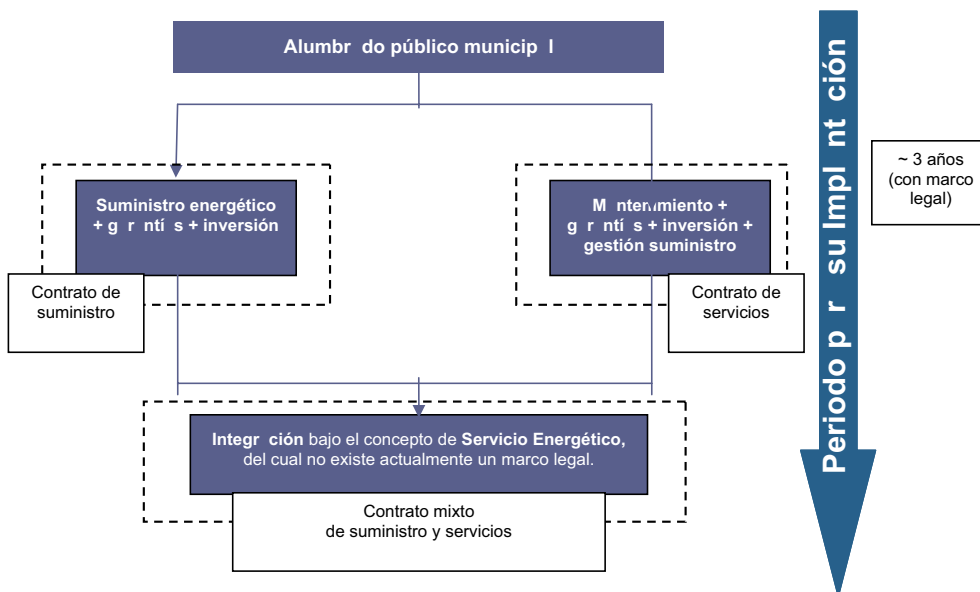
Alumbr do público municip l

Suministro energético + g r ntí s + inversión

Contrato de suministro

M nten miento + g r ntí s + inversión + gestión suministro

Contrato de servicios

Integr ción bajo el concepto de Servicio Energético, del cual no existe actualmente un marco legal.

Contrato mixto de suministro y servicios

Periodo p r su Impl nt ción

~ 3 años (con marco legal)